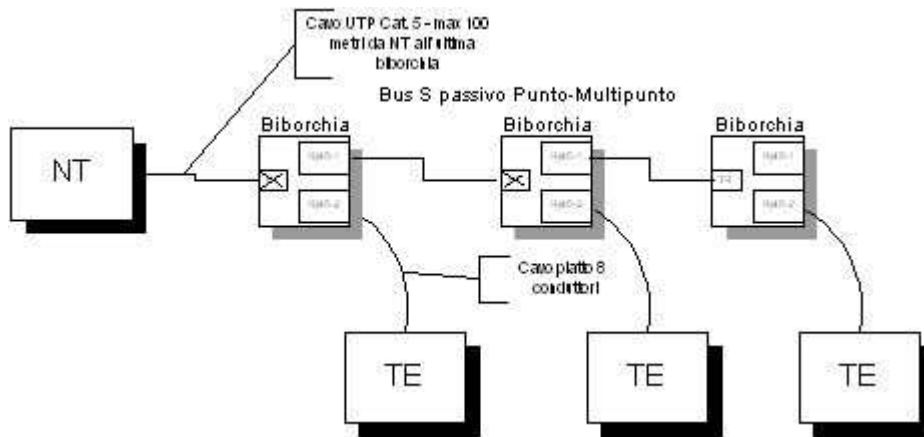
Cavo UTP Cat. 5 - max 100 metri da NT all'ultima biborchia

Bus S passivo Punto-Multipunto

NT

Biborchia

RJ45-1

RJ45-2

Biborchia

RJ45-1

RJ45-2

Biborchia

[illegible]

RJ45-1

RJ45-2

Cavo piatto 8 conduttori

TE

TE

TE